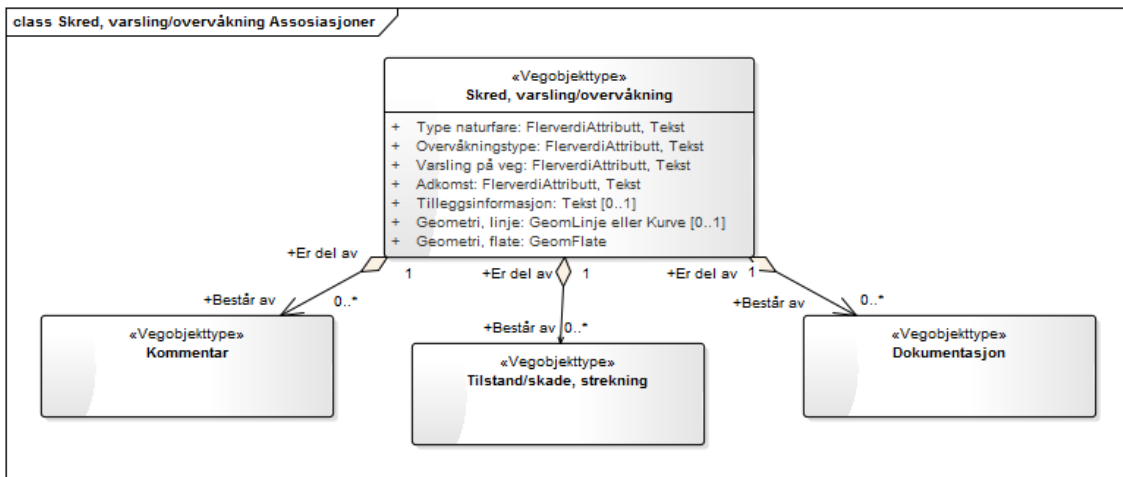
class Skred, varsling/overvåkning Assosiasjoner

«Vegobjekttype»
Skred, varsling/overvåkning

+ Type naturfare: FlerverdiAttributt, Tekst
+ Overvåkningstype: FlerverdiAttributt, Tekst
+ Varsling på veg: FlerverdiAttributt, Tekst
+ Adkomst: FlerverdiAttributt, Tekst
+ Tilleggsinformasjon: Tekst [0..1]
+ Geometri, linje: GeomLinje eller Kurve [0..1]
+ Geometri, flate: GeomFlate

+Er del av
1
+Består av
0..*

+Er del av
1
+Består av
0..*

+Er del av
1
+Består av
0..*

«Vegobjekttype»
Kommentar

«Vegobjekttype»
Tilstand/skade, strekning

«Vegobjekttype»
Dokumentasjon